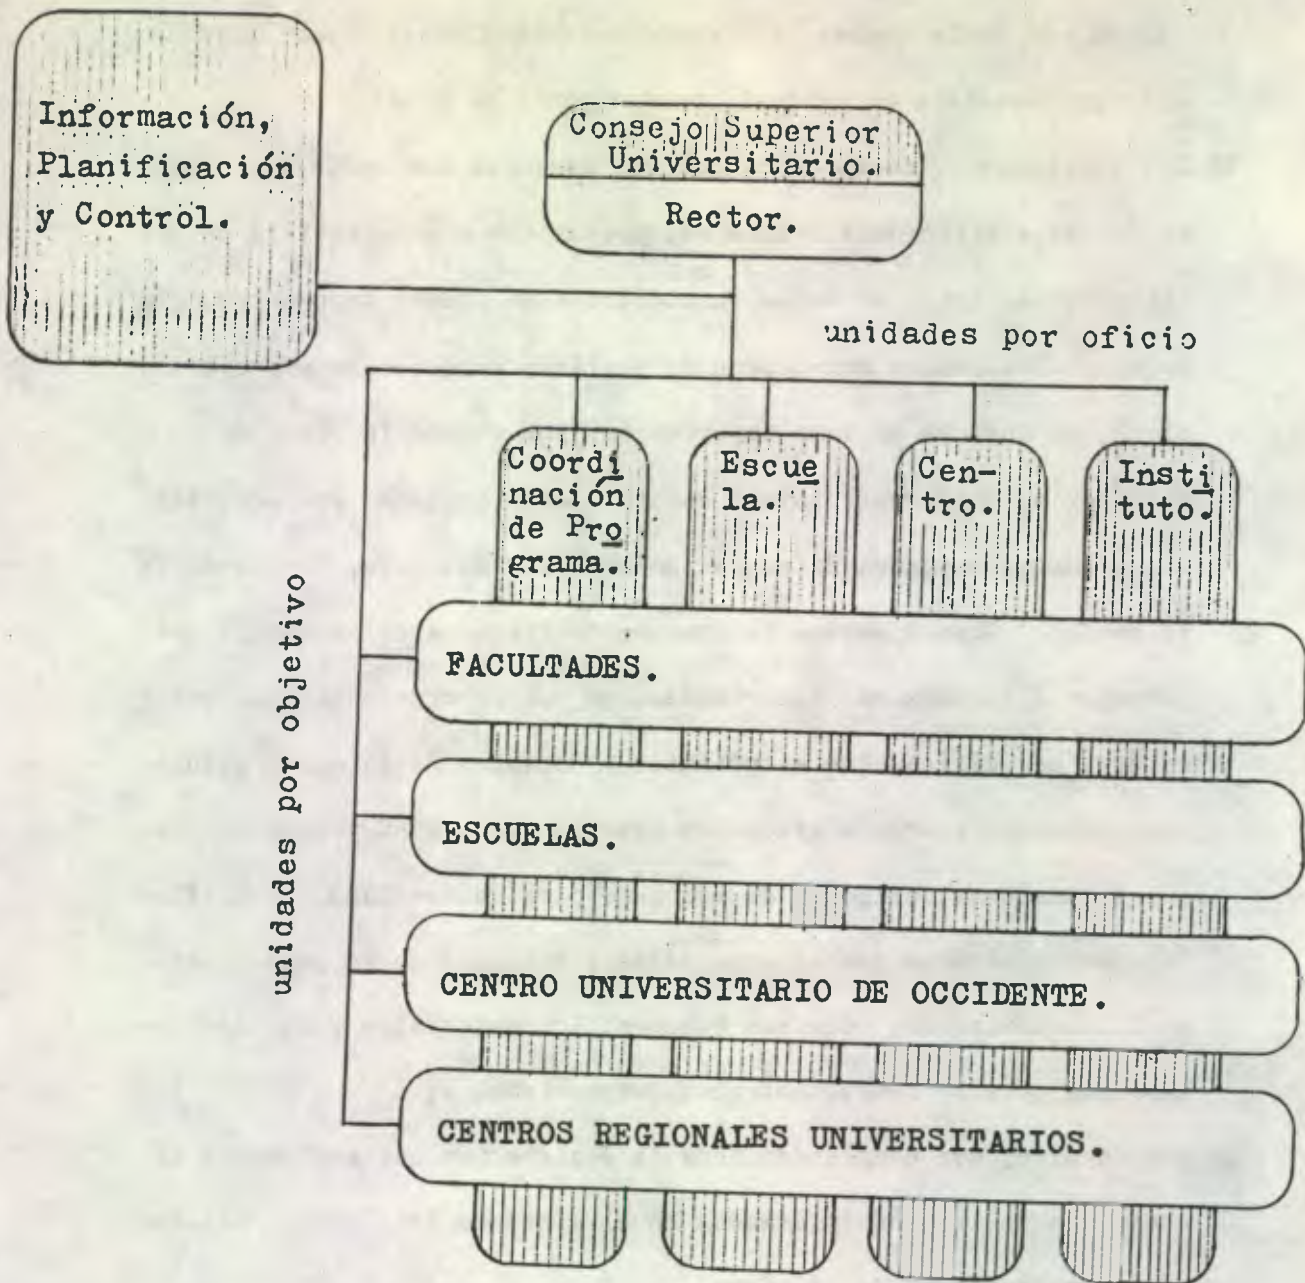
Información, Planificación y Control.

Consejo Superior Universitario.

Rector.

unidades por oficio

Coordinación de Programa.

Escuela.

Centro.

Instituto.

unidades por objetivo

FACULTADES.

ESCUELAS.

CENTRO UNIVERSITARIO DE OCCIDENTE.

CENTROS REGIONALES UNIVERSITARIOS.